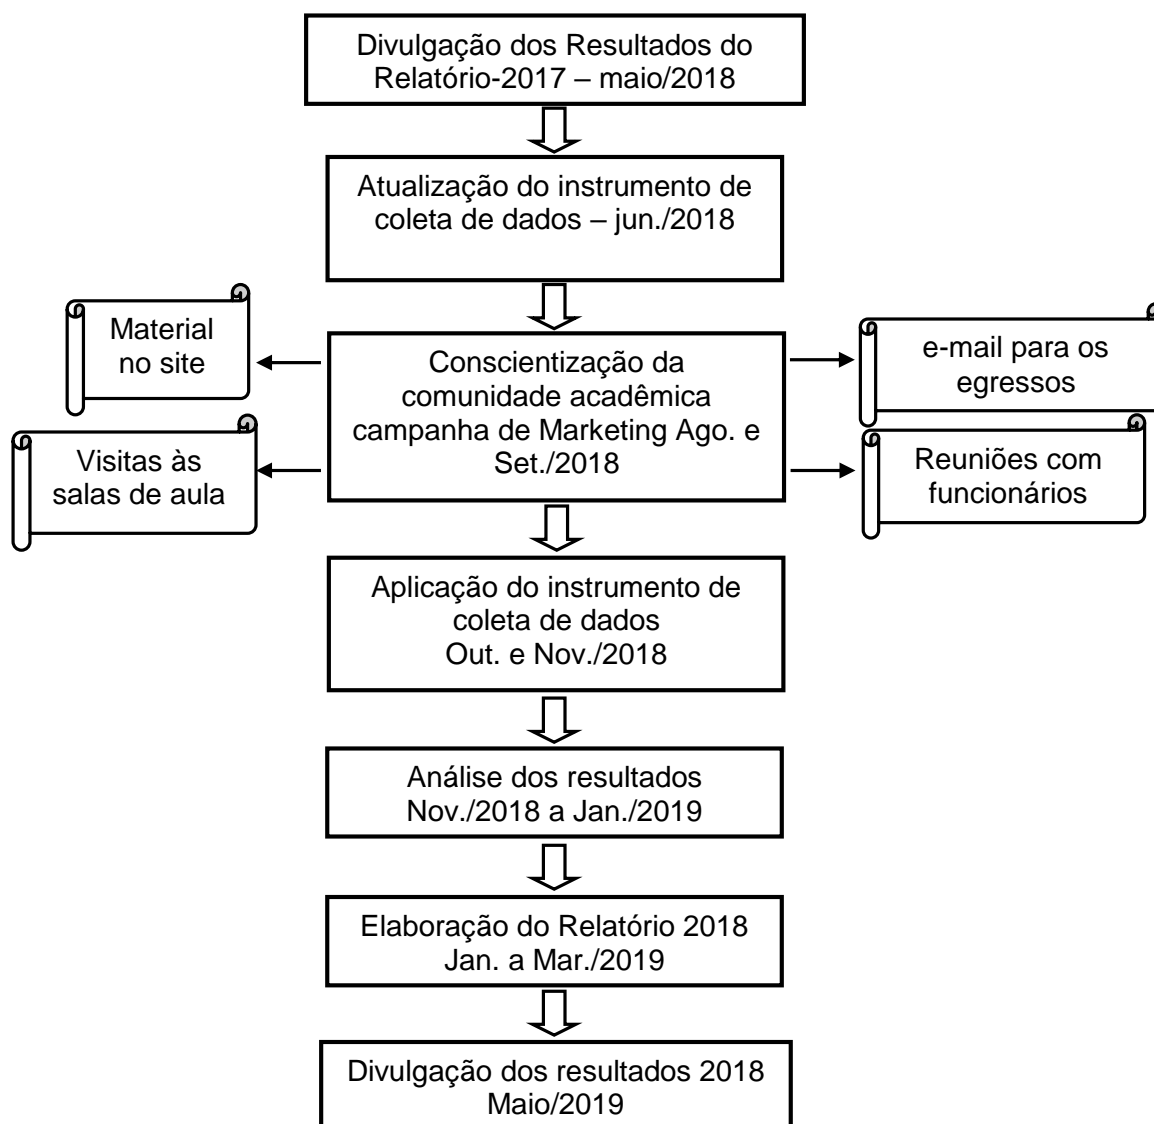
Divulgação dos Resultados do Relatório-2017 – maio/2018

Atualização do instrumento de coleta de dados – jun./2018

Material no site

Conscientização da comunidade acadêmica campanha de Marketing Ago. e Set./2018

e-mail para os egressos

Visitas às salas de aula

Reuniões com funcionários

Aplicação do instrumento de coleta de dados Out. e Nov./2018

Análise dos resultados Nov./2018 a Jan./2019

Elaboração do Relatório 2018 Jan. a Mar./2019

Divulgação dos resultados 2018 Maio/2019